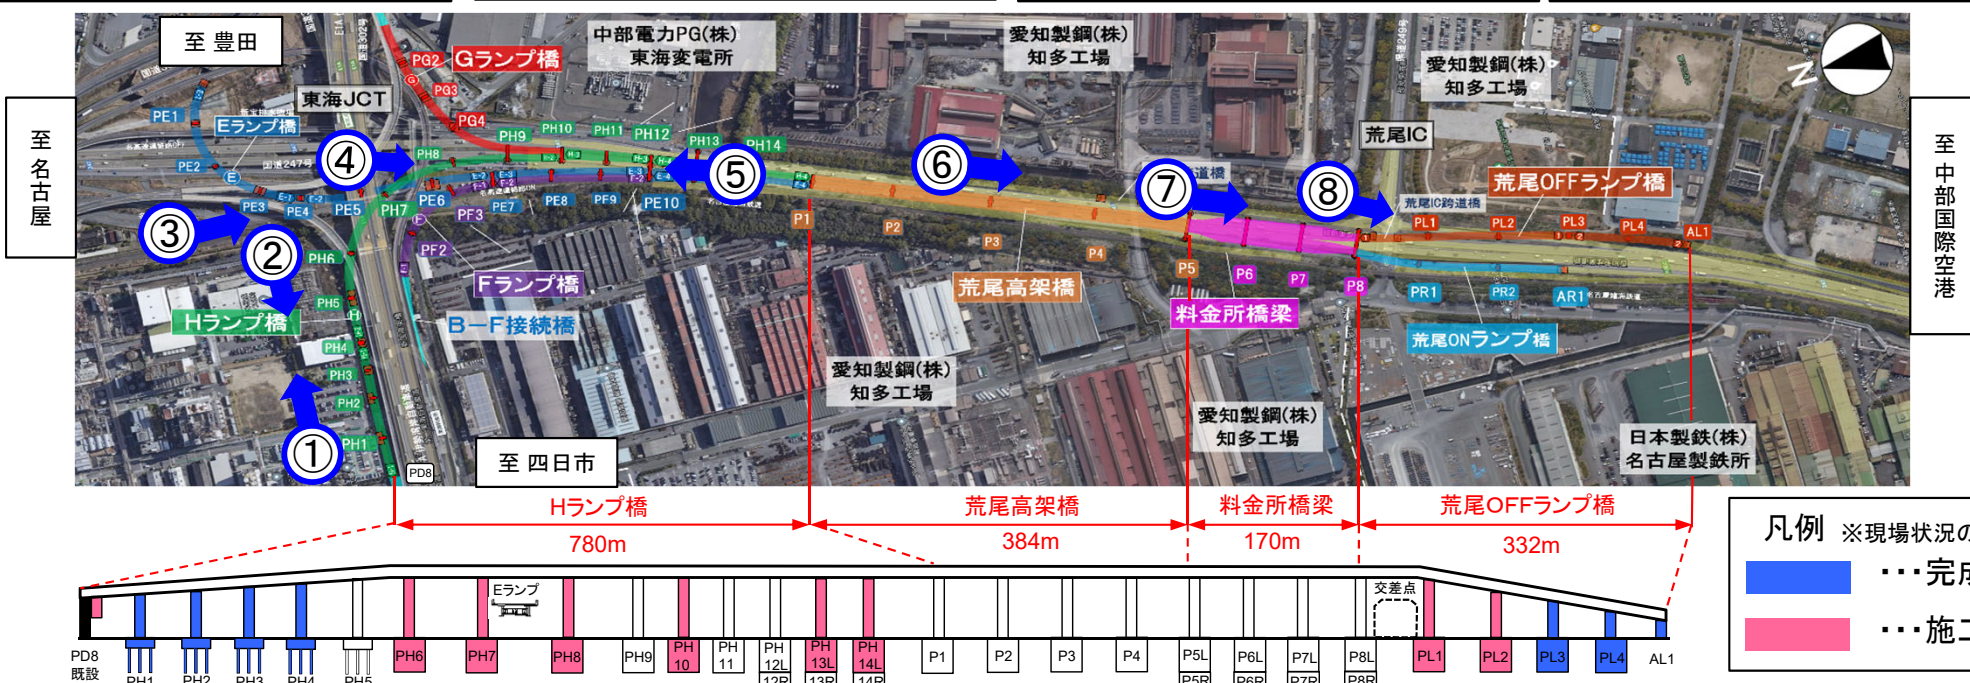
至 豊田

至 名古屋

至 中部国際空港

至 四日市

中部電力PG(株) 東海変電所

愛知製鋼(株) 知多工場

愛知製鋼(株) 知多工場

愛知製鋼(株) 知多工場

愛知製鋼(株) 知多工場

日本製鉄(株) 名古屋製鉄所

東海JCT

荒尾IC

Gランプ橋

Eランプ橋

Fランプ橋

Hランプ橋

B—F接続橋

荒尾高架橋

料金所橋梁

荒尾OFFランプ橋

荒尾ONランプ橋

荒尾IC跨道橋

①

②

③

④

⑤

⑥

⑦

⑧

PG2 PG3 PG4

PE1 PE2 PE3 PE4 PE5 PE6 PE7 PE8 PF9 PE10

PF2 PF3

PH1 PH2 PH3 PH4 PH5 PH6 PH7 PH8 PH9 PH10 PH11 PH12 PH13 PH14

PD8

P1 P2 P3 P4 P5 P6 P7 P8

PL1 PL2 PL3 PL4 AL1

PR1 PR2 AR1

Hランプ橋
780m

荒尾高架橋
384m

料金所橋梁
170m

荒尾OFFランプ橋
332m

Eランプ

交差点

PD8 既設

PH1 PH2 PH3 PH4 PH5 PH6 PH7 PH8 PH9 PH 10 PH 11 PH 12L 12R PH 13L 13R PH 14L 14R P1 P2 P3 P4 P5L P5R P6L P6R P7L P7R P8L P8R PL1 PL2 PL3 PL4 AL1

凡例 ※現場状況の

・・・完成

・・・施工